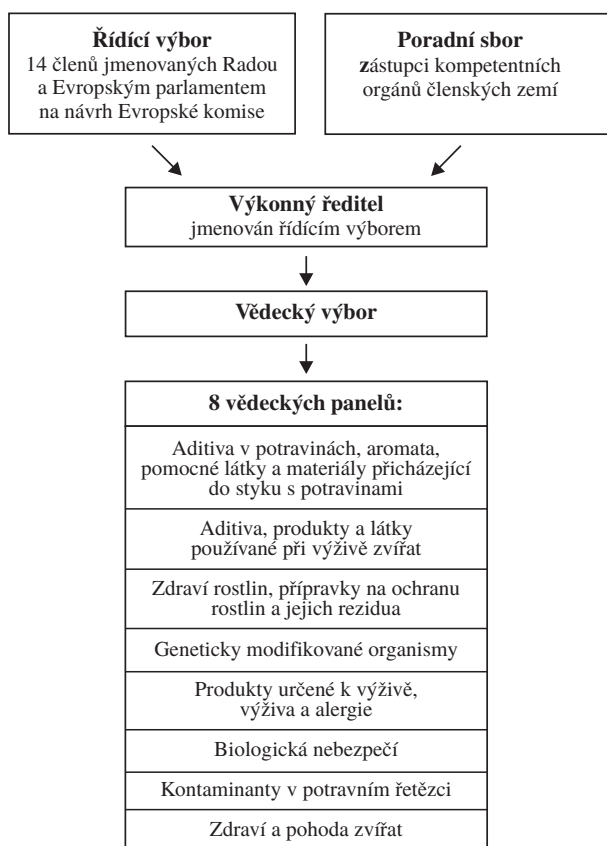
**Řídící výbor**
14 členů jmenovaných Radou a Evropským parlamentem na návrh Evropské komise

**Poradní sbor**
**z**ástupci kompetentních orgánů členských zemí

**Výkonný ředitel**
jmenován řídícím výborem

**Vědecký výbor**

**8 vědeckých panelů:**

Aditiva v potravinách, aromata, pomocné látky a materiály přicházející do styku s potravinami

Aditiva, produkty a látky používané při výživě zvířat

Zdraví rostlin, přípravky na ochranu rostlin a jejich rezidua

Geneticky modifikované organismy

Produkty určené k výživě, výživa a alergie

Biologická nebezpečí

Kontaminanty v potravním řetězci

Zdraví a pohoda zvířat